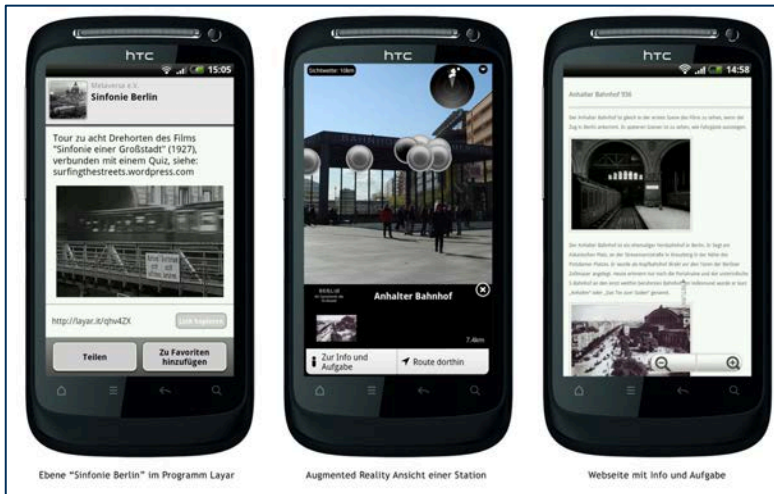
htc

15:05

Metaversa e.V.
Sinfonie Berlin

Tour zu acht Drehorten des Films "Sinfonie einer Großstadt" (1927), verbunden mit einem Quiz, siehe: surfingthestreets.wordpress.com

http://layar.it/qhv4ZX

Link kopieren

Teilen

Zu Favoriten hinzufügen

htc

Sichtweite: 10km

Anhalter Bahnhof

7.4km

Zur Info und Aufgabe

Route dorthin

htc

14:58

Anhalter Bahnhof S36

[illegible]

Ebene "Sinfonie Berlin" im Programm Layar

Augmented Reality Ansicht einer Station

Webseite mit Info und Aufgabe